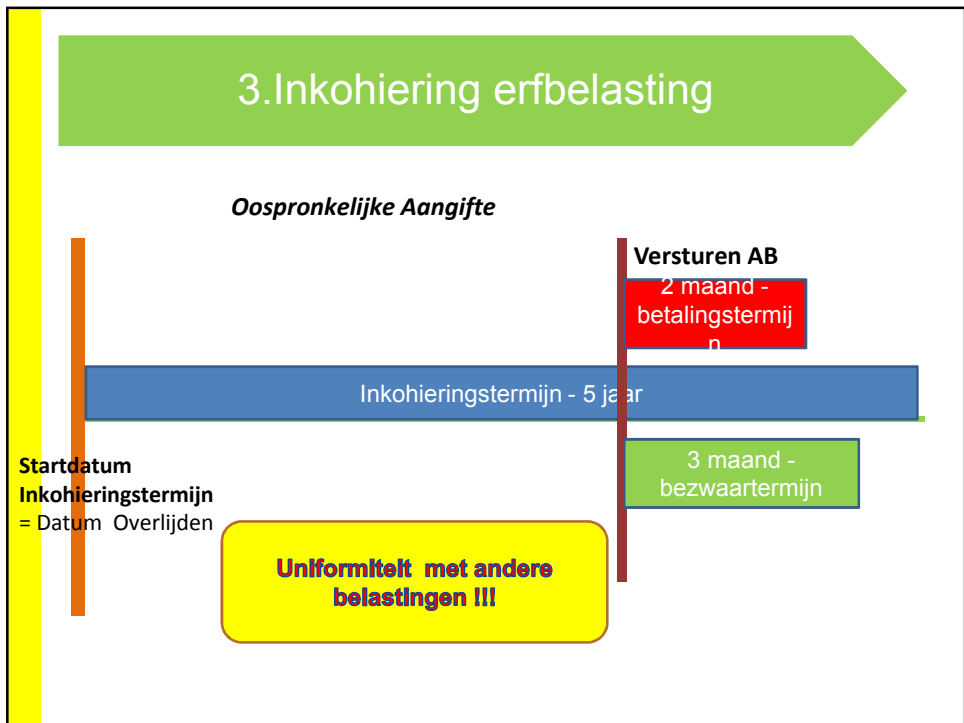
3.Inkohiering erfbelasting

Oospronkelijke Aangifte

Versturen AB

2 maand - betalingstermijn

Inkohieringstermijn - 5 jaar

Startdatum Inkohieringstermijn = Datum Overlijden

3 maand - bezwaartermijn

Uniformiteit met andere belastingen !!!